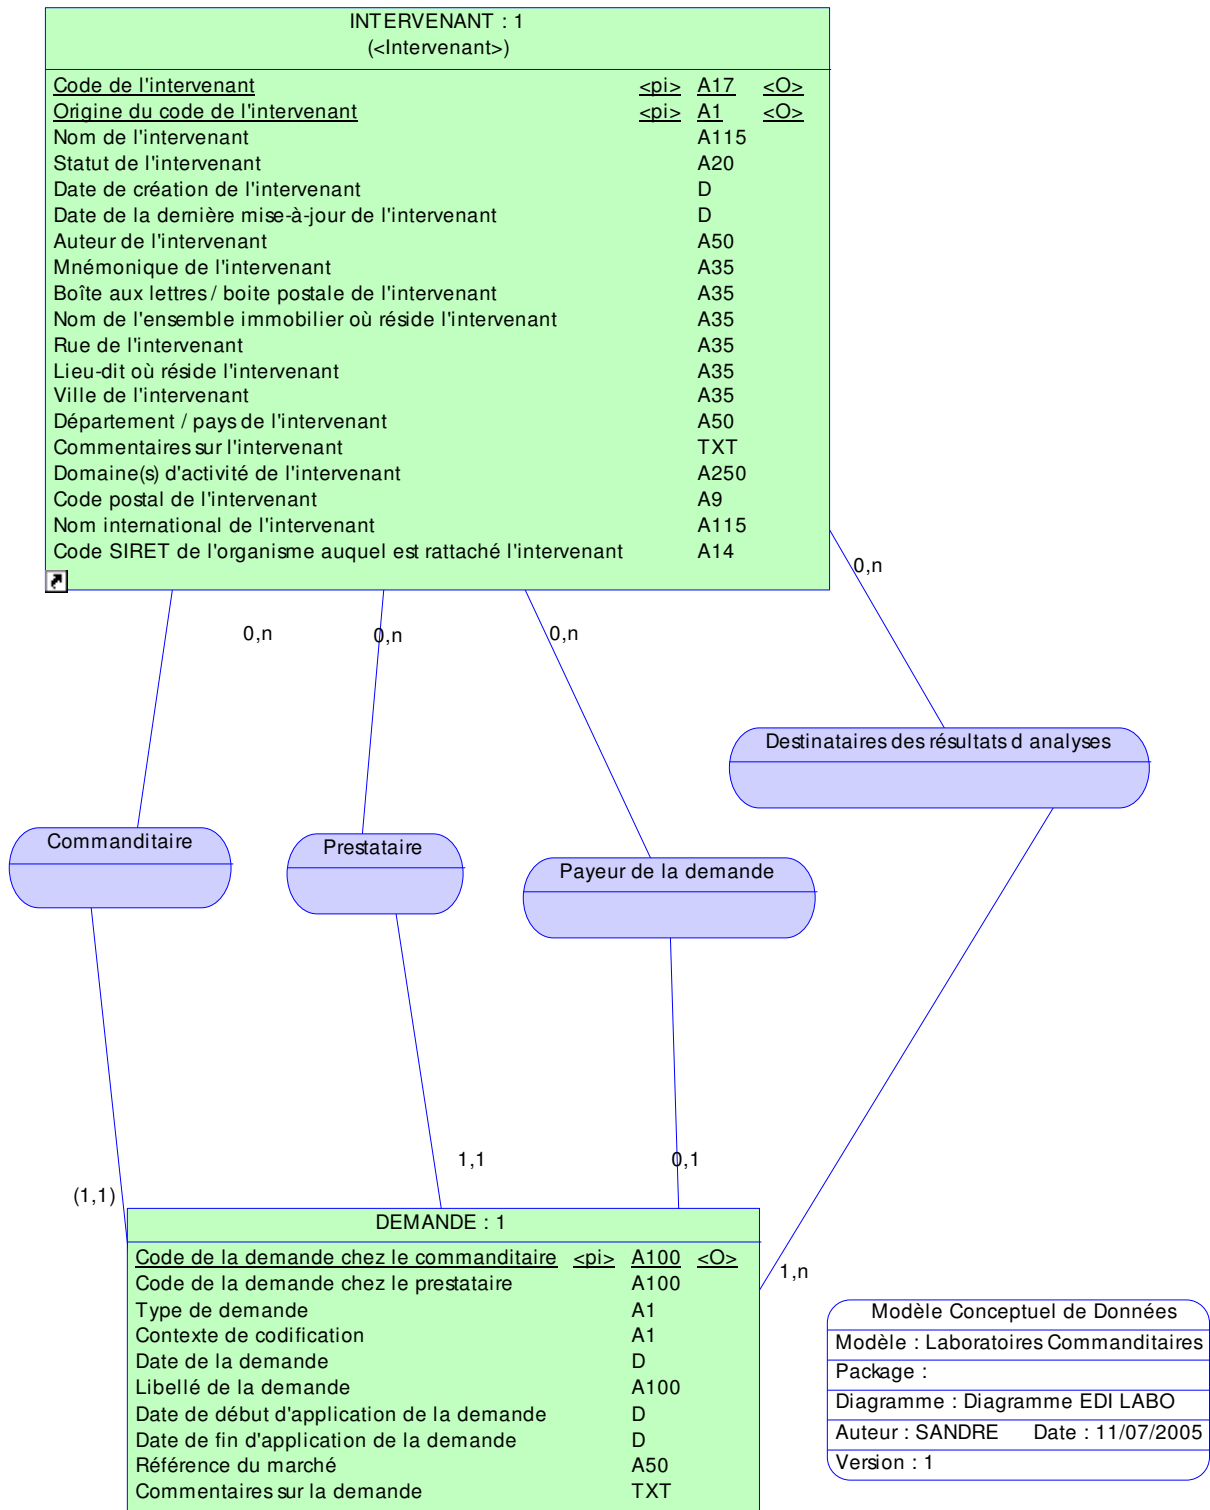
INTERVENANT : 1
(<Intervenant>)

| | | | |
|---|---|---|---|
| Code de l'intervenant | <pi> | A17 | <O> |
| Origine du code de l'intervenant | <pi> | A1 | <O> |
| Nom de l'intervenant | | A115 | |
| Statut de l'intervenant | | A20 | |
| Date de création de l'intervenant | | D | |
| Date de la dernière mise-à-jour de l'intervenant | | D | |
| Auteur de l'intervenant | | A50 | |
| Mnémonique de l'intervenant | | A35 | |
| Boîte aux lettres / boite postale de l'intervenant | | A35 | |
| Nom de l'ensemble immobilier où réside l'intervenant | | A35 | |
| Rue de l'intervenant | | A35 | |
| Lieu-dit où réside l'intervenant | | A35 | |
| Ville de l'intervenant | | A35 | |
| Département / pays de l'intervenant | | A50 | |
| Commentaires sur l'intervenant | | TXT | |
| Domaine(s) d'activité de l'intervenant | | A250 | |
| Code postal de l'intervenant | | A9 | |
| Nom international de l'intervenant | | A115 | |
| Code SIRET de l'organisme auquel est rattaché l'intervenant | | A14 | |

0,n
0,n
0,n
0,n

Destinataires des résultats d analyses

Commanditaire

Prestataire

Payeur de la demande

1,1
0,1
(1,1)
1,n

DEMANDE : 1

| | | | |
|---|---|---|---|
| Code de la demande chez le commanditaire | <pi> | A100 | <O> |
| Code de la demande chez le prestataire | | A100 | |
| Type de demande | | A1 | |
| Contexte de codification | | A1 | |
| Date de la demande | | D | |
| Libellé de la demande | | A100 | |
| Date de début d'application de la demande | | D | |
| Date de fin d'application de la demande | | D | |
| Référence du marché | | A50 | |
| Commentaires sur la demande | | TXT | |

Modèle Conceptuel de Données
Modèle : Laboratoires Commanditaires
Package :
Diagramme : Diagramme EDI LABO
Auteur : SANDRE Date : 11/07/2005
Version : 1